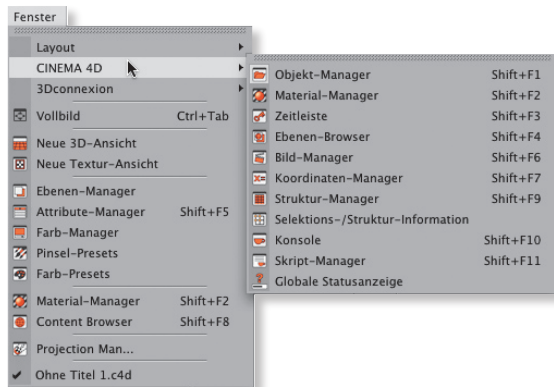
Fenster

Layout
CINEMA 4D
3Dconnexion
Vollbild Ctrl+Tab
Neue 3D-Ansicht
Neue Textur-Ansicht
Ebenen-Manager
Attribute-Manager Shift+F5
Farb-Manager
Pinsel-Presets
Farb-Presets
Material-Manager Shift+F2
Content Browser Shift+F8
Projection Man...
Ohne Titel 1.c4d

Objekt-Manager Shift+F1
Material-Manager Shift+F2
Zeitleiste Shift+F3
Ebenen-Browser Shift+F4
Bild-Manager Shift+F6
Koordinaten-Manager Shift+F7
Struktur-Manager Shift+F9
Selektions-/Struktur-Information
Konsole Shift+F10
Skript-Manager Shift+F11
Globale Statusanzeige